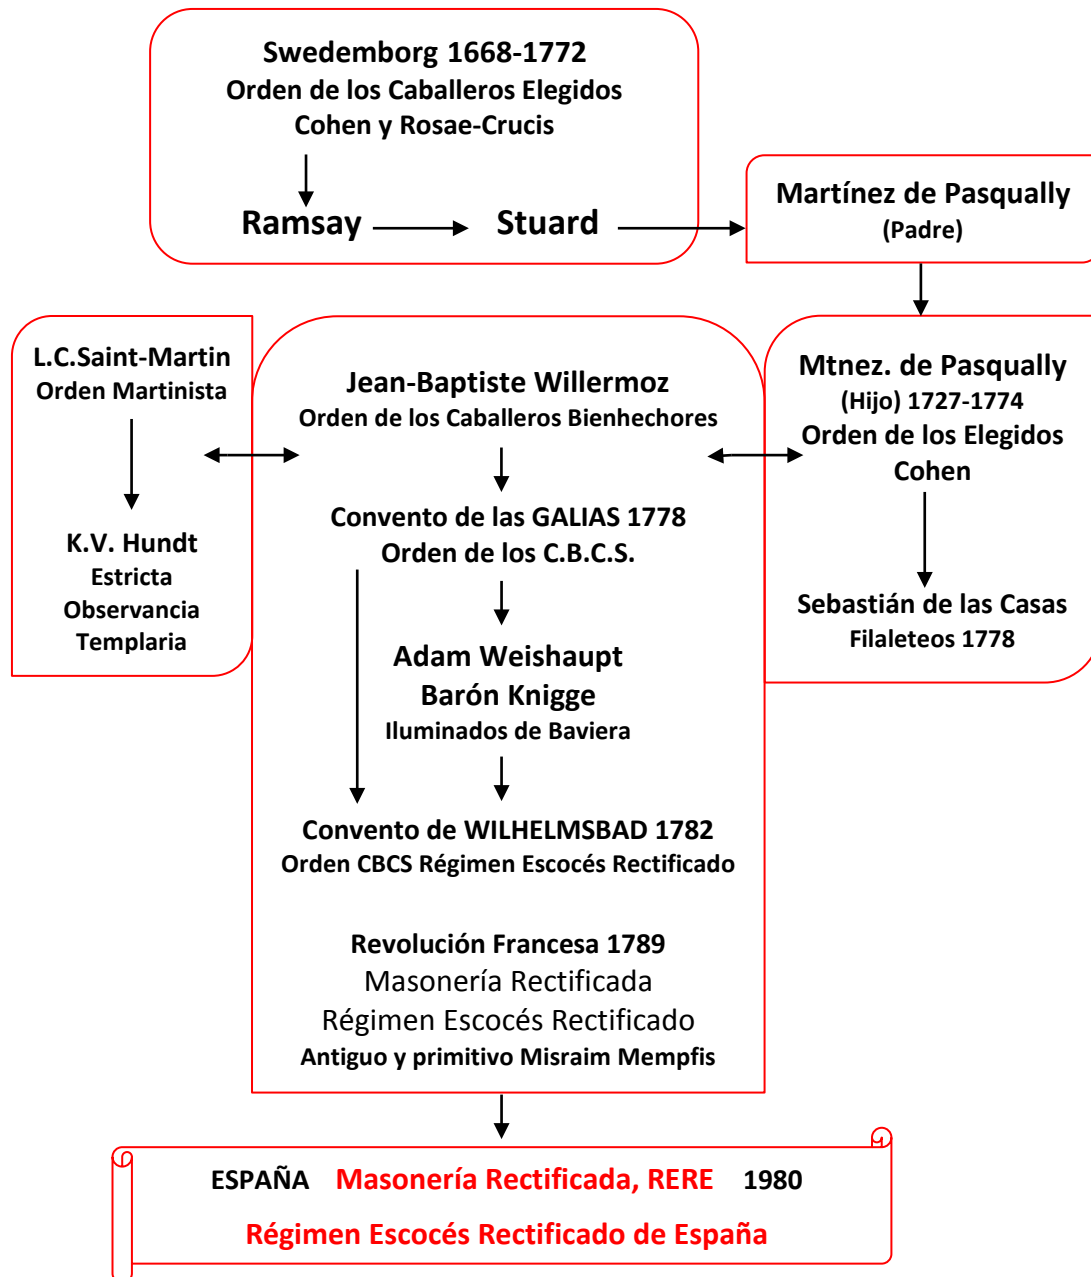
Swedemborg 1668-1772
Orden de los Caballeros Elegidos
Cohen y Rosae-Crucis

Ramsay Stuard

Martínez de Pasqually
(Padre)

L.C.Saint-Martin
Orden Martinista

K.V. Hundt
Estricta
Observancia
Templaria

Jean-Baptiste Willermoz
Orden de los Caballeros Bienhechores

Convento de las GALIAS 1778
Orden de los C.B.C.S.

Adam Weishaupt
Barón Knigge
Iluminados de Baviera

Convento de WILHELMSBAD 1782
Orden CBCS Régimen Escocés Rectificado

Revolución Francesa 1789
Masonería Rectificada
Régimen Escocés Rectificado
Antiguo y primitivo Misraim Mempfis

Mtnez. de Pasqually
(Hijo) 1727-1774
Orden de los Elegidos
Cohen

Sebastián de las Casas
Filaleteos 1778

ESPAÑA Masonería Rectificada, RERE 1980
Régimen Escocés Rectificado de España